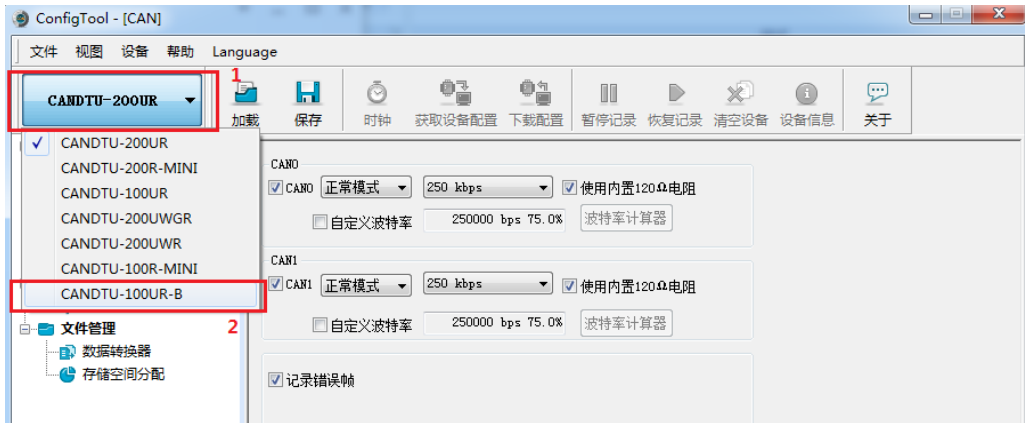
ConfigTool - [CAN]

文件 视图 设备 帮助 Language

CANDTU-200UR

1

加载 保存 时钟 获取设备配置 下载配置 暂停记录 恢复记录 清空设备 设备信息 关于

CANDTU-200UR
CANDTU-200R-MINI
CANDTU-100UR
CANDTU-200UWGR
CANDTU-200UWR
CANDTU-100R-MINI
CANDTU-100UR-B

2

文件管理
数据转换器
存储空间分配

CAN0
CAN0 正常模式 250 kbps 使用内置120Ω电阻
自定义波特率 250000 bps 75.0% 波特率计算器

CAN1
CAN1 正常模式 250 kbps 使用内置120Ω电阻
自定义波特率 250000 bps 75.0% 波特率计算器

记录错误帧